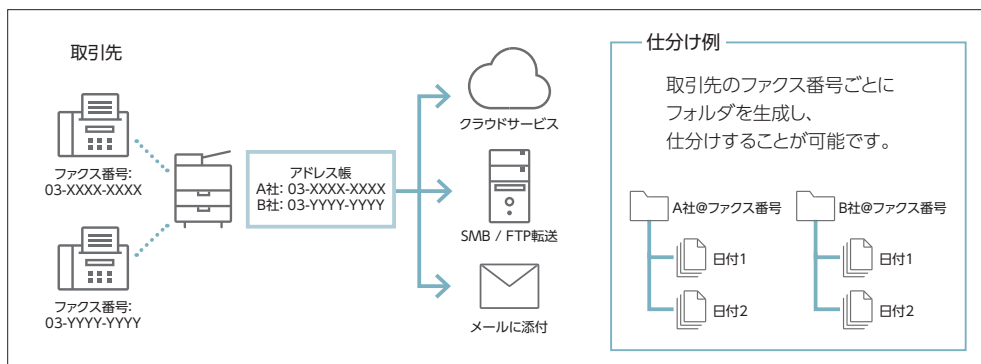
取引先

ファクス番号:
03-XXXX-XXXX

ファクス番号:
03-YYYY-YYYY

アドレス帳
A社: 03-XXXX-XXXX
B社: 03-YYYY-YYYY

クラウドサービス

SMB / FTP転送

メールに添付

仕分け例

取引先のファクス番号ごとに
フォルダを生成し、
仕分けすることが可能です。

A社@ファクス番号

日付1

日付2

B社@ファクス番号

日付1

日付2